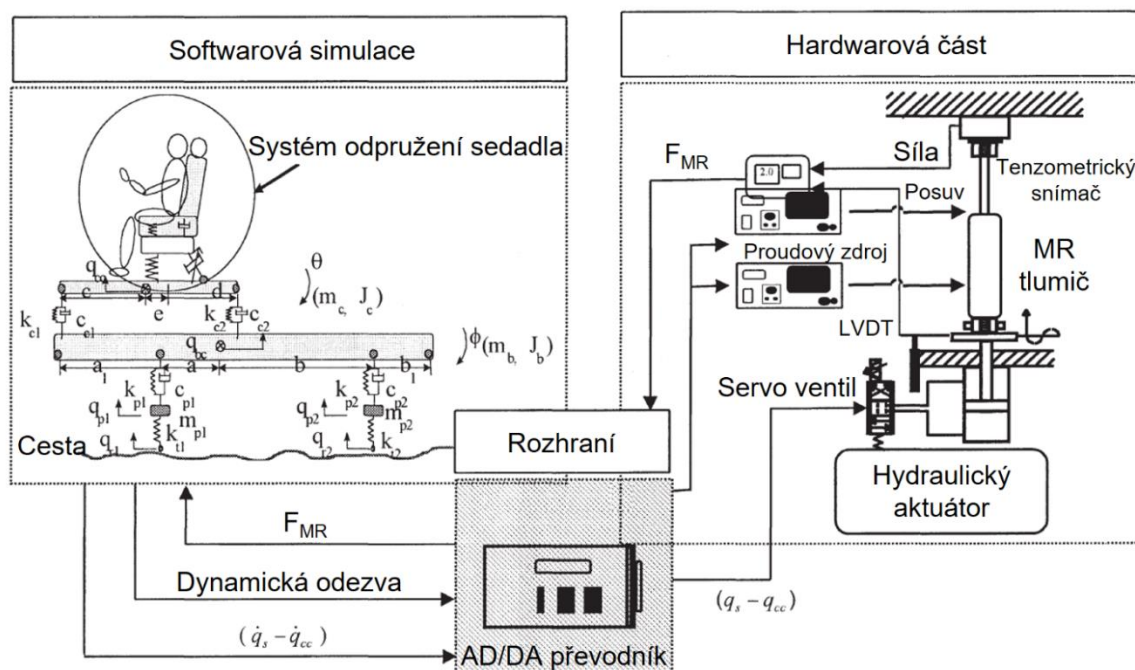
Softwarová simulace

Hardwarová část

Systém odpružení sedadla

$q_{cc}$

$\theta$

$(m_c, J_c)$

c

e

d

$k_{c1}$

$c_{c1}$

$k_{c2}$

$c_{c2}$

$q_{bc}$

$\phi(m_b, J_b)$

$a_1$

a

b

$b_1$

$k_{p1}$

$c_{p1}$

$q_{p1}$

$m_{p1}$

$k_{t1}$

$q_{t1}$

$k_{p2}$

$c_{p2}$

$q_{p2}$

$m_{p2}$

$k_{t2}$

$q_{t2}$

Cesta

$F_{MR}$

2.0

Síla

Tenzometrický snímač

Posuv

Proudový zdroj

MR tlumič

LVDT

Servo ventil

Rozhraní

Hydraulický aktuátor

$F_{MR}$

Dynamická odezva

$(\dot{q}_s - \dot{q}_{cc})$

$(q_s - q_{cc})$

AD/DA převodník